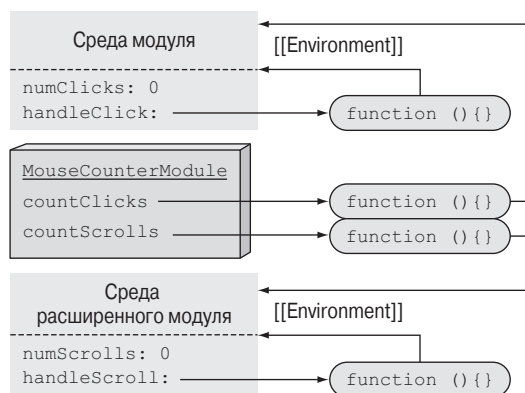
Среда модуля

[[Environment]]

numClicks: 0
handleClick:

function (){}

MouseCounterModule
countClicks
countScrolls

function (){}

function (){}

Среда
расширенного модуля

[[Environment]]

numScrolls: 0
handleScroll:

function (){}